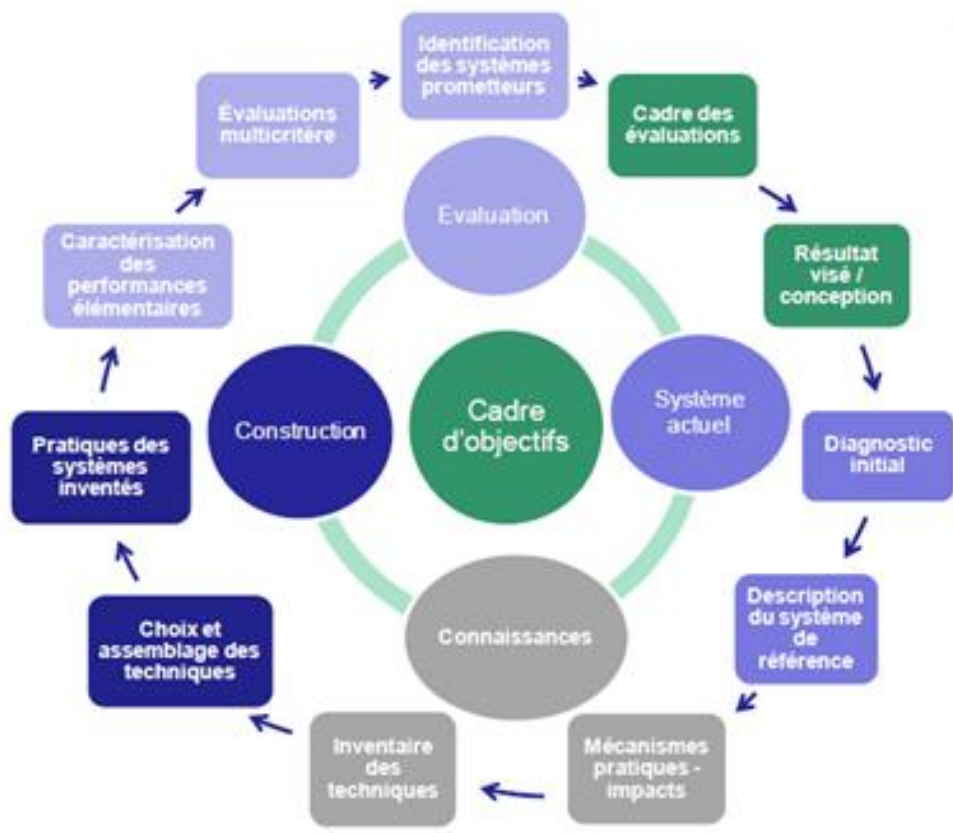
Identification des systèmes prometteurs

Cadre des évaluations

Résultat visé / conception

Diagnostic initial

Description du système de référence

Mécanismes pratiques - impacts

Inventaire des techniques

Choix et assemblage des techniques

Pratiques des systèmes inventés

Caractérisation des performances élémentaires

Évaluations multicritère

Evaluation

Système actuel

Connaissances

Construction

Cadre d'objectifs